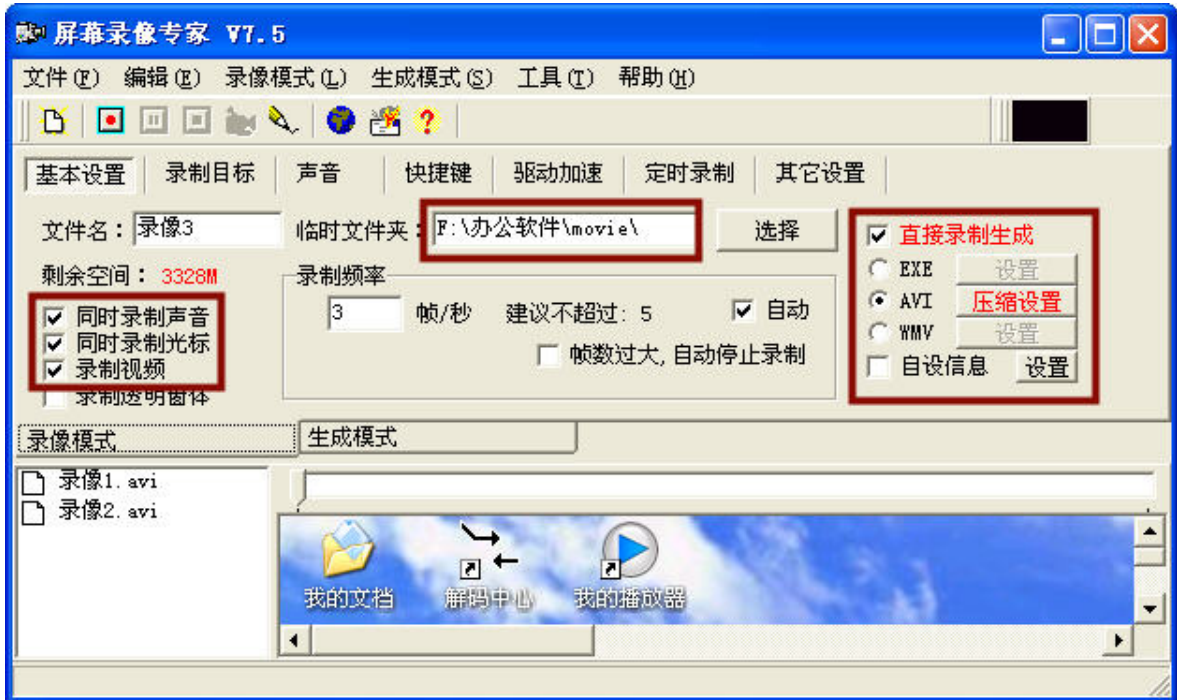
屏幕录像专家 V7.5

文件(F) 编辑(E) 录像模式(L) 生成模式(S) 工具(T) 帮助(H)

基本设置 录制目标 声音 快捷键 驱动加速 定时录制 其它设置

文件名：录像3
临时文件夹：F:\办公软件\movie\
选择
剩余空间：3328M
录制频率
3 帧/秒 建议不超过：5 自动
帧数过大，自动停止录制
同时录制声音
同时录制光标
录制视频
录制透明窗体

直接录制生成
EXE 设置
AVI 压缩设置
WMV 设置
自设信息 设置

录像模式
生成模式

录像1.avi
录像2.avi

我的文档
解码中心
我的播放器